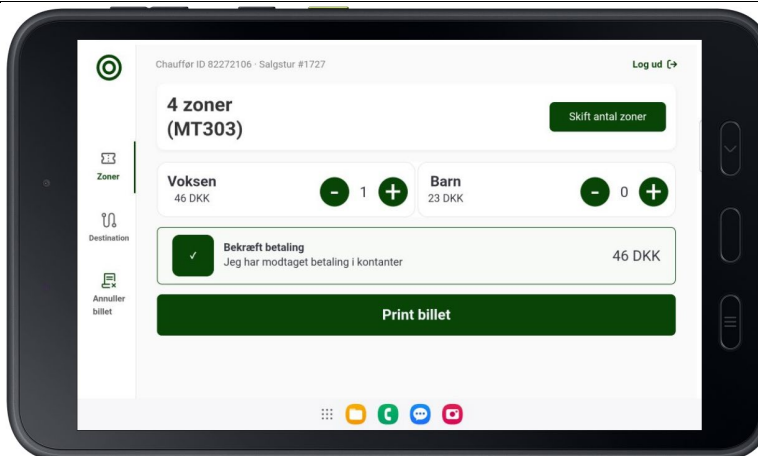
Chauffør ID 82272106 · Salgstur #1727

Log ud

4 zoner
(MT303)

Skift antal zoner

Zoner

Destination

Annuller billet

Voksen
46 DKK

- 1 +

Barn
23 DKK

- 0 +

✓

Bekræft betaling
Jeg har modtaget betaling i kontanter

46 DKK

Print billet